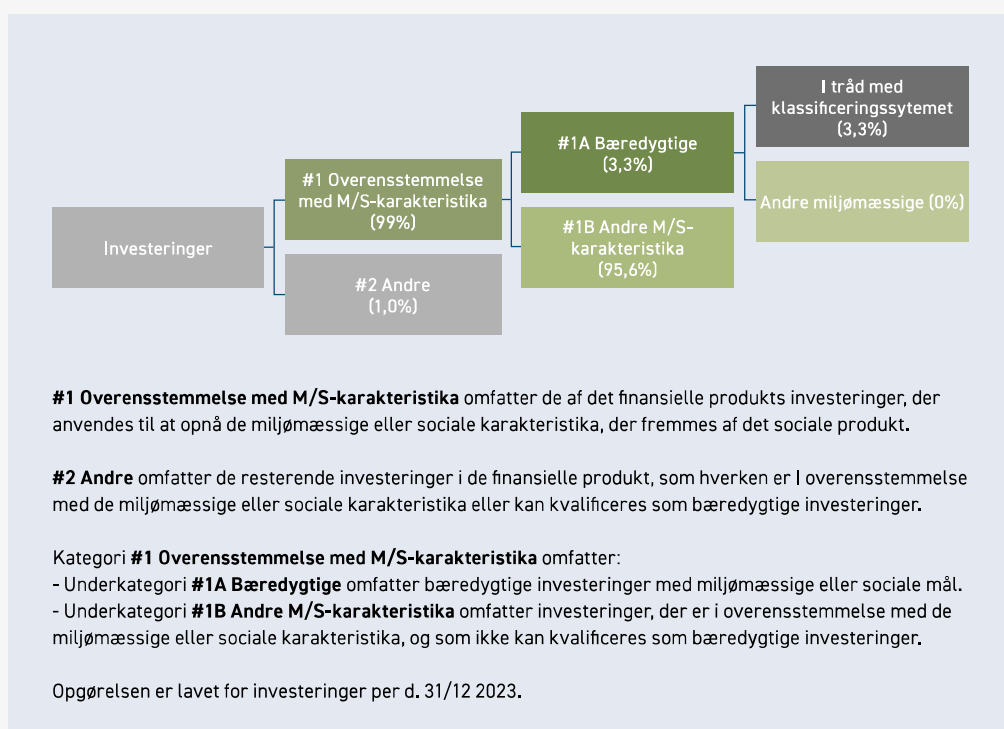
Investeringer

#1 Overensstemmelse med M/S-karakteristika (99%)

#2 Andre (1,0%)

#1A Bæredygtige (3,3%)

#1B Andre M/S-karakteristika (95,6%)

I tråd med klassificeringssytemet (3,3%)

Andre miljømæssige (0%)

**#1 Overensstemmelse med M/S-karakteristika** omfatter de af det finansielle produkts investeringer, der anvendes til at opnå de miljømæssige eller sociale karakteristika, der fremmes af det sociale produkt.

**#2 Andre** omfatter de resterende investeringer i de finansielle produkt, som hverken er I overensstemmelse med de miljømæssige eller sociale karakteristika eller kan kvalificeres som bæredygtige investeringer.

Kategori **#1 Overensstemmelse med M/S-karakteristika** omfatter:
- Underkategori **#1A Bæredygtige** omfatter bæredygtige investeringer med miljømæssige eller sociale mål.
- Underkategori **#1B Andre M/S-karakteristika** omfatter investeringer, der er i overensstemmelse med de miljømæssige eller sociale karakteristika, og som ikke kan kvalificeres som bæredygtige investeringer.

Opgørelsen er lavet for investeringer per d. 31/12 2023.